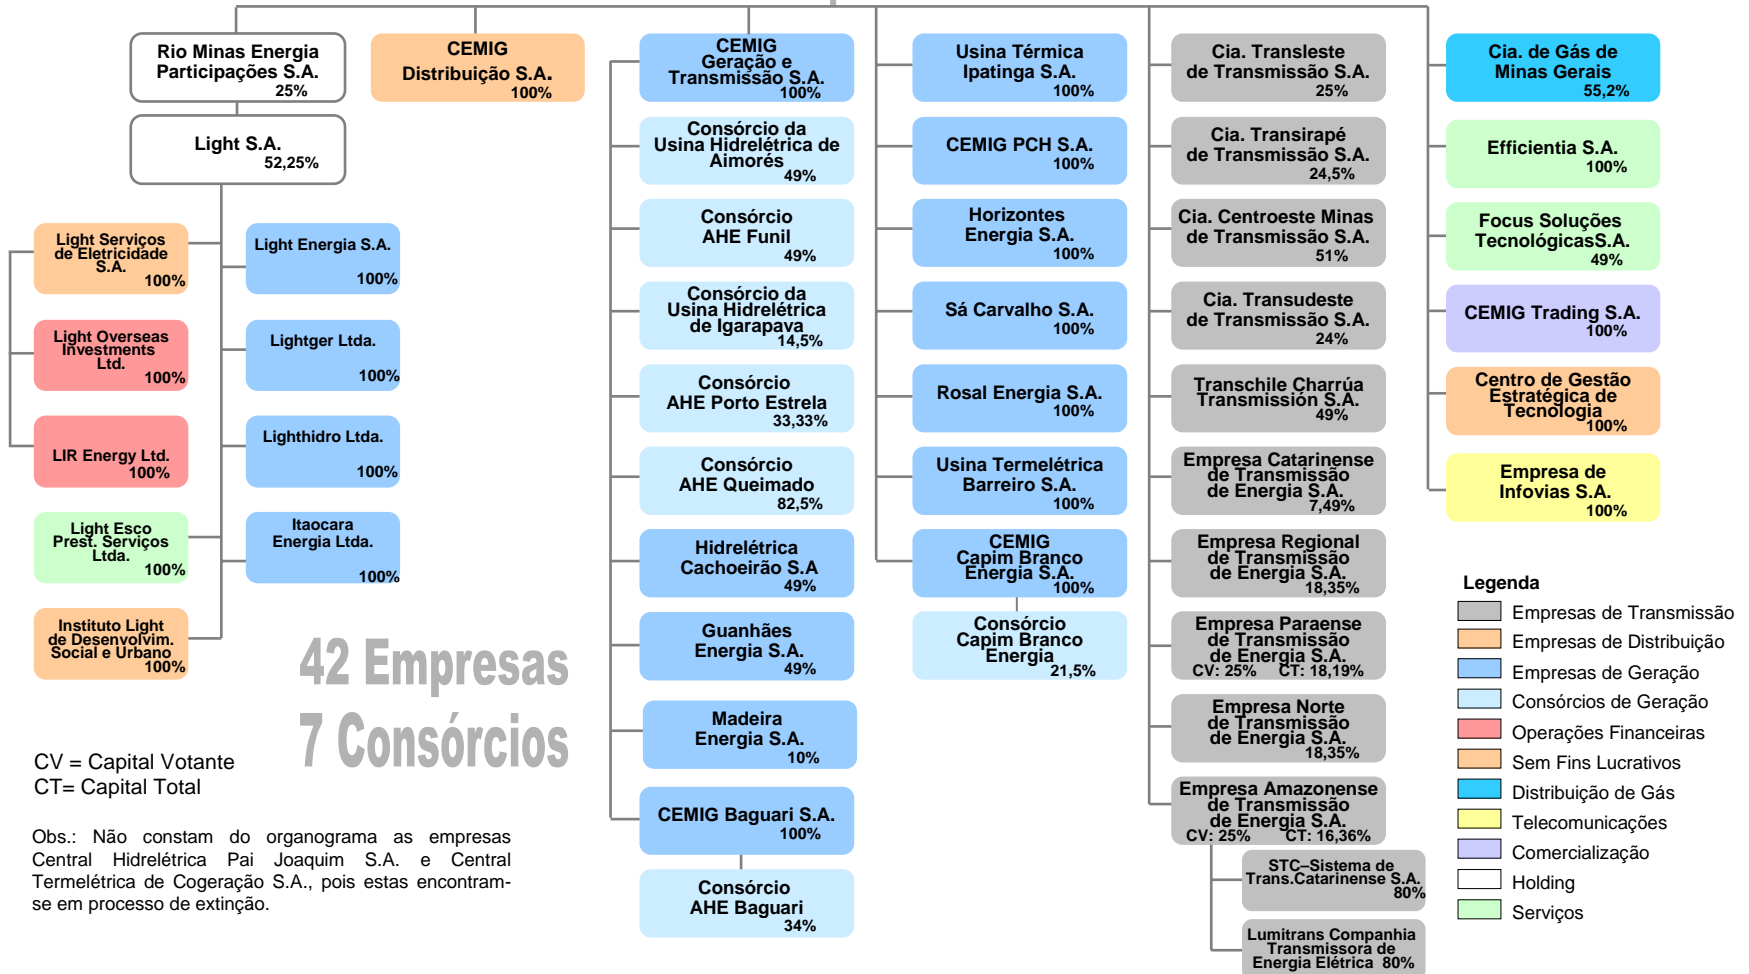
Rio Minas Energia Participações S.A.
25%

CEMIG Distribuição S.A.
100%

Light S.A.
52,25%

Light Serviços de Eletricidade S.A.
100%

Light Energia S.A.
100%

Light Overseas Investments Ltd.
100%

Lightger Ltda.
100%

LIR Energy Ltd.
100%

Lighthidro Ltda.
100%

Light Esco Prest. Serviços Ltda.
100%

Itaocara Energia Ltda.
100%

Instituto Light de Desenvolvim. Social e Urbano
100%

42 Empresas
7 Consórcios

CV = Capital Votante
CT= Capital Total

Obs.: Não constam do organograma as empresas Central Hidrelétrica Pai Joaquim S.A. e Central Termelétrica de Cogeração S.A., pois estas encontram-se em processo de extinção.

CEMIG Geração e Transmissão S.A.
100%

Consórcio da Usina Hidrelétrica de Aimorés
49%

Consórcio AHE Funil
49%

Consórcio da Usina Hidrelétrica de Igarapava
14,5%

Consórcio AHE Porto Estrela
33,33%

Consórcio AHE Queimado
82,5%

Hidrelétrica Cachoeirão S.A
49%

Guanhães Energia S.A.
49%

Madeira Energia S.A.
10%

CEMIG Baguari S.A.
100%

Consórcio AHE Baguari
34%

Usina Térmica Ipatinga S.A.
100%

CEMIG PCH S.A.
100%

Horizontes Energia S.A.
100%

Sá Carvalho S.A.
100%

Rosal Energia S.A.
100%

Usina Termelétrica Barreiro S.A.
100%

CEMIG Capim Branco Energia S.A.
100%

Consórcio Capim Branco Energia
21,5%

Cia. Transleste de Transmissão S.A.
25%

Cia. Transirapé de Transmissão S.A.
24,5%

Cia. Centroeste Minas de Transmissão S.A.
51%

Cia. Transudeste de Transmissão S.A.
24%

Transchile Charrúa Transmission S.A.
49%

Empresa Catarinense de Transmissão de Energia S.A.
7,49%

Empresa Regional de Transmissão de Energia S.A.
18,35%

Empresa Paraense de Transmissão de Energia S.A.
CV: 25% CT: 18,19%

Empresa Norte de Transmissão de Energia S.A.
18,35%

Empresa Amazonense de Transmissão de Energia S.A.
CV: 25% CT: 16,36%

STC–Sistema de Trans.Catarinense S.A.
80%

Lumitrans Companhia Transmissora de Energia Elétrica 80%

Cia. de Gás de Minas Gerais
55,2%

Efficientia S.A.
100%

Focus Soluções TecnológicasS.A.
49%

CEMIG Trading S.A.
100%

Centro de Gestão Estratégica de Tecnologia
100%

Empresa de Infovias S.A.
100%

Legenda
Empresas de Transmissão
Empresas de Distribuição
Empresas de Geração
Consórcios de Geração
Operações Financeiras
Sem Fins Lucrativos
Distribuição de Gás
Telecomunicações
Comercialização
Holding
Serviços